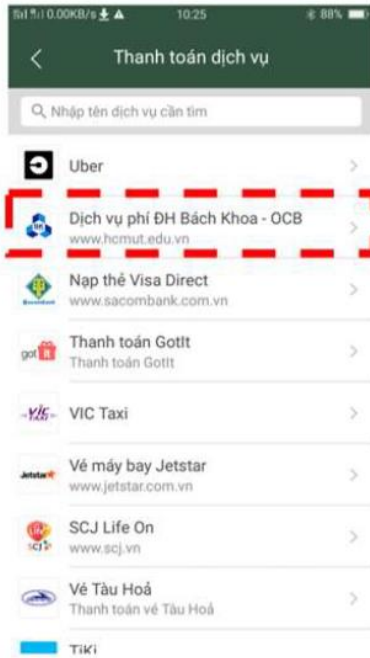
0.00KB/s 10:25 88%

Thanh toán dịch vụ

Nhập tên dịch vụ cần tìm

Uber

Dịch vụ phí ĐH Bách Khoa - OCB
www.hcmut.edu.vn

Nạp thẻ Visa Direct
www.sacombank.com.vn

Thanh toán GotIt
Thanh toán GotIt

VIC Taxi

Vé máy bay Jetstar
www.jetstar.com.vn

SCJ Life On
www.scj.vn

Vé Tàu Hoả
Thanh toán vé Tàu Hoả

TiKi